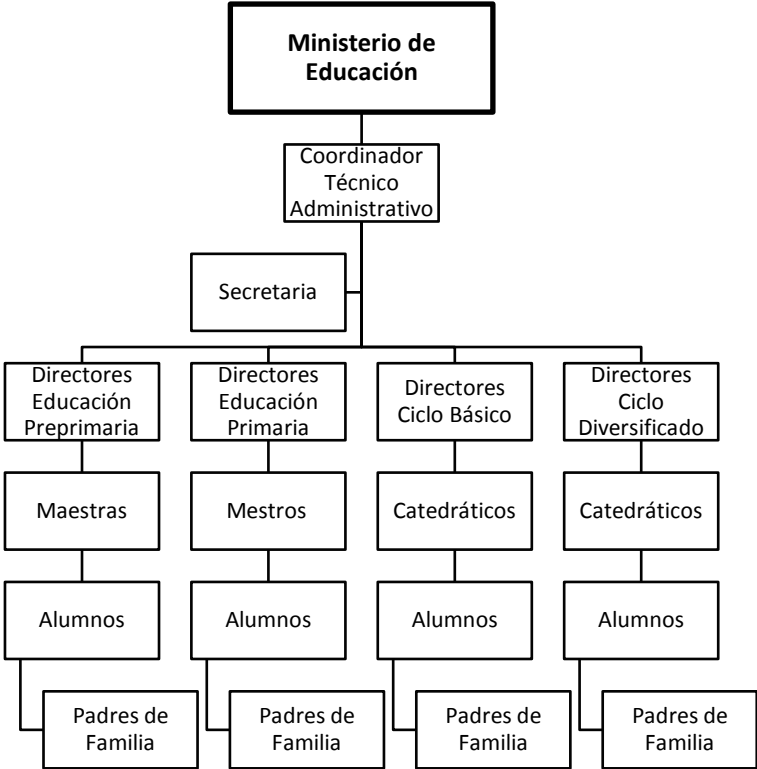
Ministerio de Educación

Coordinador Técnico Administrativo

Secretaria

Directores Educación Preprimaria

Maestras

Alumnos

Padres de Familia

Directores Educación Primaria

Mestros

Alumnos

Padres de Familia

Directores Ciclo Básico

Catedráticos

Alumnos

Padres de Familia

Directores Ciclo Diversificado

Catedráticos

Alumnos

Padres de Familia